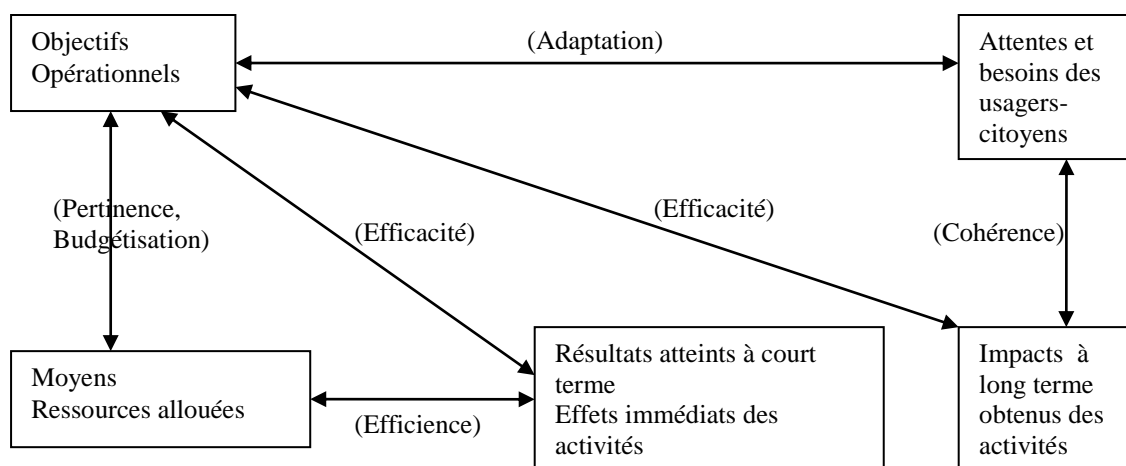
Objectifs Opérationnels

(Adaptation)

Attentes et besoins des usagers-citoyens

(Pertinence, Budgétisation)

(Efficacité)

(Efficacité)

(Cohérence)

Moyens Ressources allouées

(Efficience)

Résultats atteints à court terme
Effets immédiats des activités

Impacts à long terme obtenus des activités